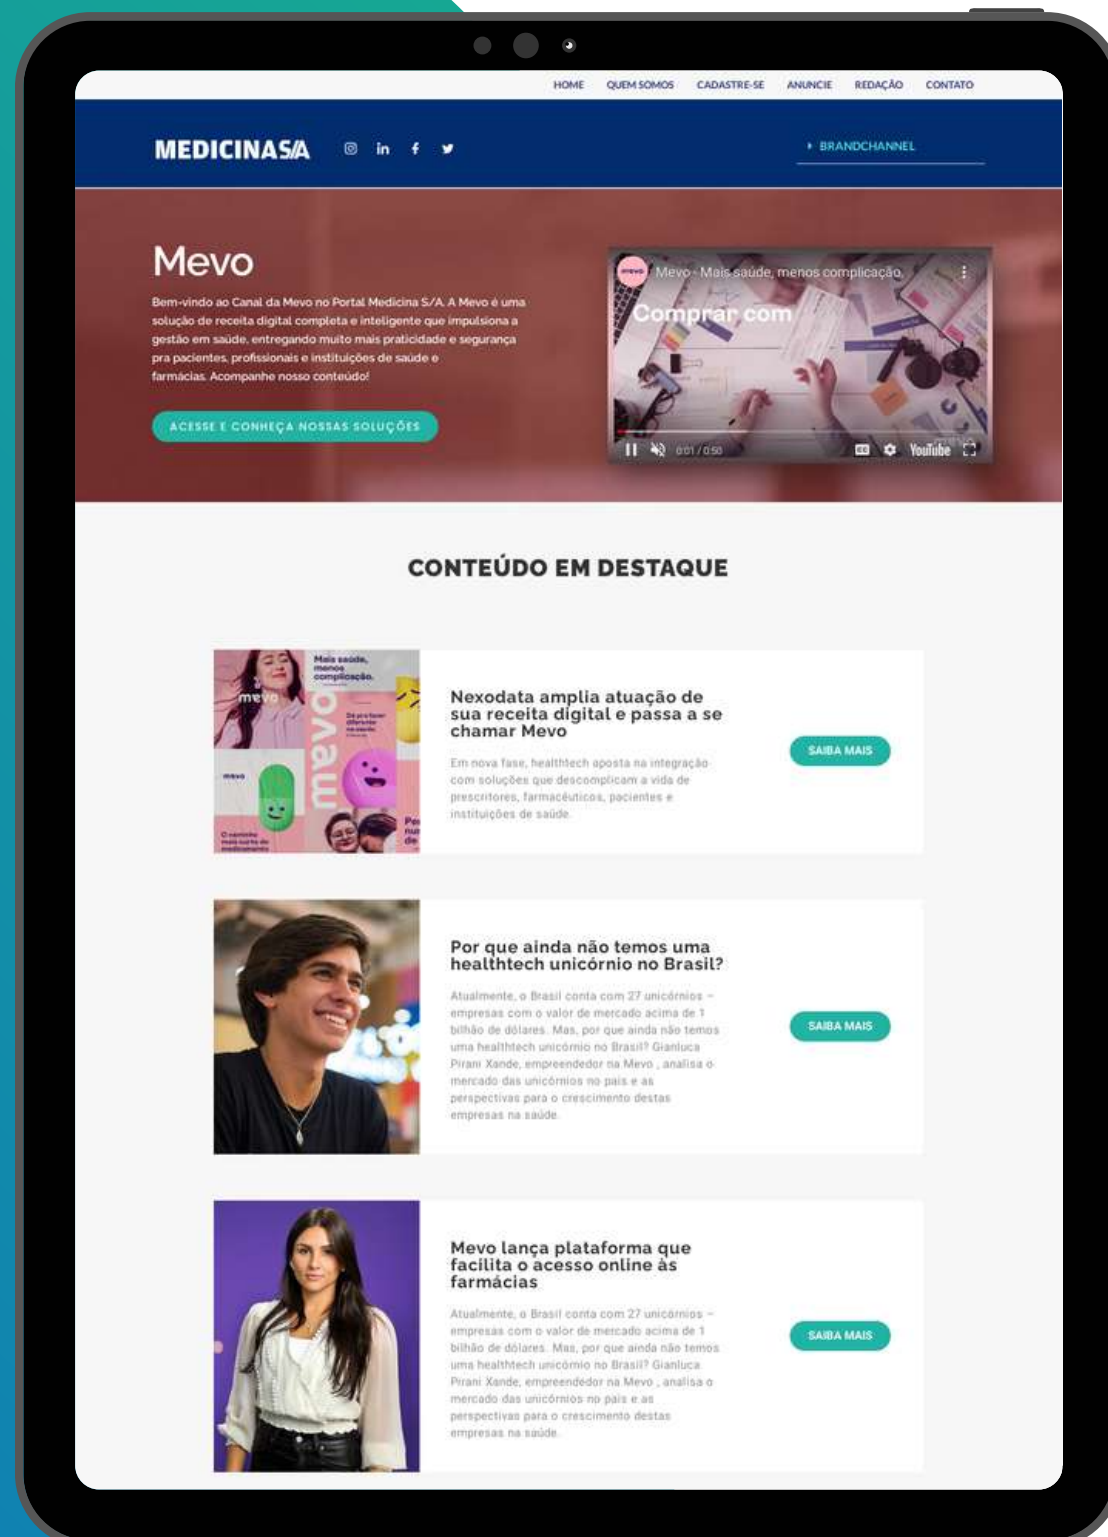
HOME QUEM SOMOS CADASTRE-SE ANUNCIE REDAÇÃO CONTATO

MEDICINASA

BRANDCHANNEL

Mevo

Bem-vindo ao Canal da Mevo no Portal Medicina S/A. A Mevo é uma solução de receita digital completa e inteligente que impulsiona a gestão em saúde, entregando muito mais praticidade e segurança pra pacientes, profissionais e instituições de saúde e farmácias. Acompanhe nosso conteúdo!

ACESSE E CONHEÇA NOSSAS SOLUÇÕES

Mevo - Mais saúde, menos complicação

Comprar com

0:01 / 0:50

YouTube

CONTEÚDO EM DESTAQUE

Mais saúde, menos complicação.

mevo

Nexodata amplia atuação de sua receita digital e passa a se chamar Mevo

Em nova fase, healthtech aposta na integração com soluções que descomplicam a vida de prescritores, farmacêuticos, pacientes e instituições de saúde.

SAIBA MAIS

Por que ainda não temos uma healthtech unicórnio no Brasil?

Atualmente, o Brasil conta com 27 unicórnios – empresas com o valor de mercado acima de 1 bilhão de dólares. Mas, por que ainda não temos uma healthtech unicórnio no Brasil? Gianluca Pirani Xande, empreendedor na Mevo , analisa o mercado das unicórnios no país e as perspectivas para o crescimento destas empresas na saúde.

SAIBA MAIS

Mevo lança plataforma que facilita o acesso online às farmácias

Atualmente, o Brasil conta com 27 unicórnios – empresas com o valor de mercado acima de 1 bilhão de dólares. Mas, por que ainda não temos uma healthtech unicórnio no Brasil? Gianluca Pirani Xande, empreendedor na Mevo , analisa o mercado das unicórnios no país e as perspectivas para o crescimento destas empresas na saúde.

SAIBA MAIS